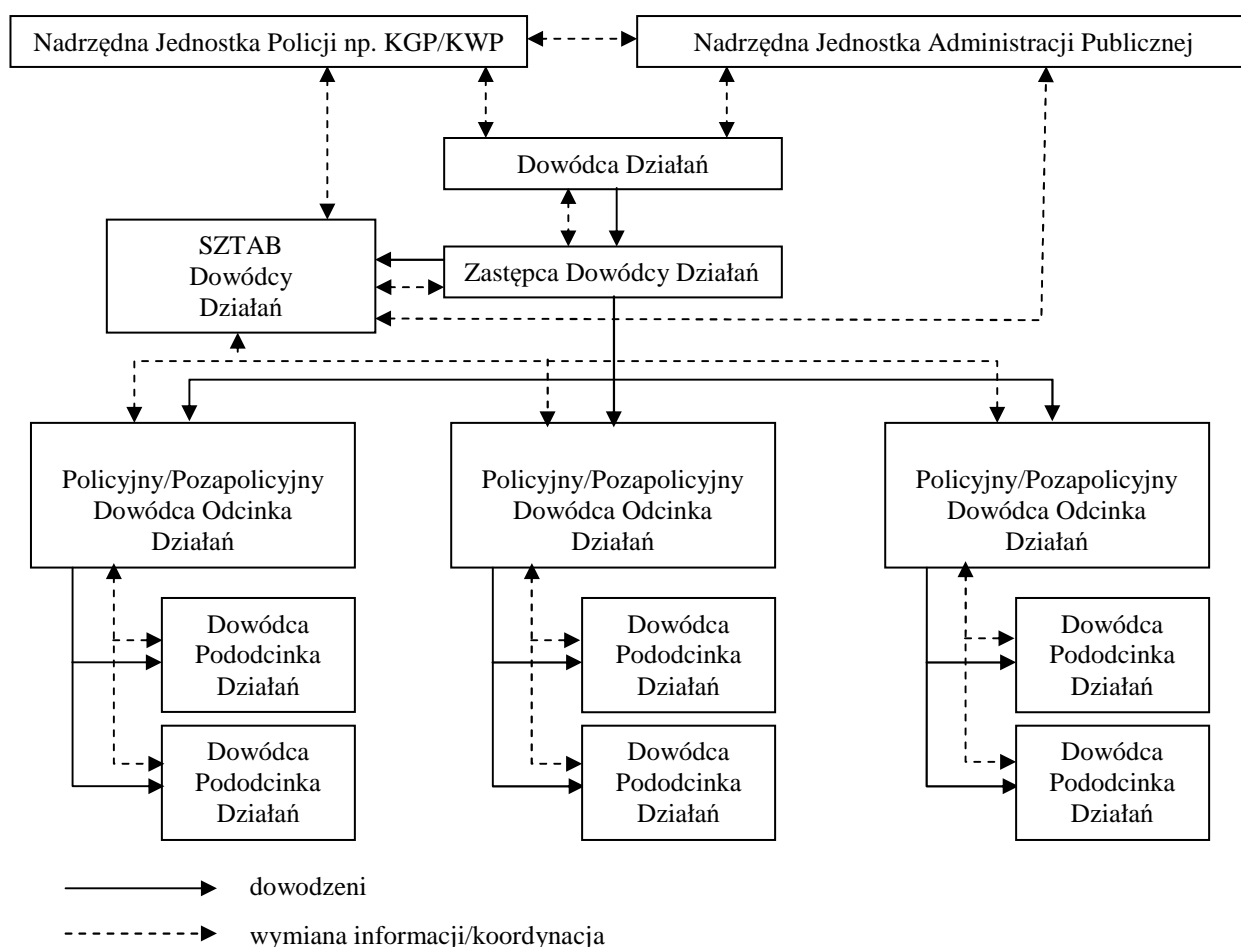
Nadrzędna Jednostka Policji np. KGP/KWP

Nadrzędna Jednostka Administracji Publicznej

Dowódca Działań

SZTAB Dowódcy Działań

Zastępca Dowódcy Działań

Policyjny/Pozapolicyjny Dowódca Odcinka Działań

Dowódca Pododcinka Działań

Dowódca Pododcinka Działań

Policyjny/Pozapolicyjny Dowódca Odcinka Działań

Dowódca Pododcinka Działań

Dowódca Pododcinka Działań

Policyjny/Pozapolicyjny Dowódca Odcinka Działań

Dowódca Pododcinka Działań

Dowódca Pododcinka Działań

dowodzeni

wymiana informacji/koordynacja